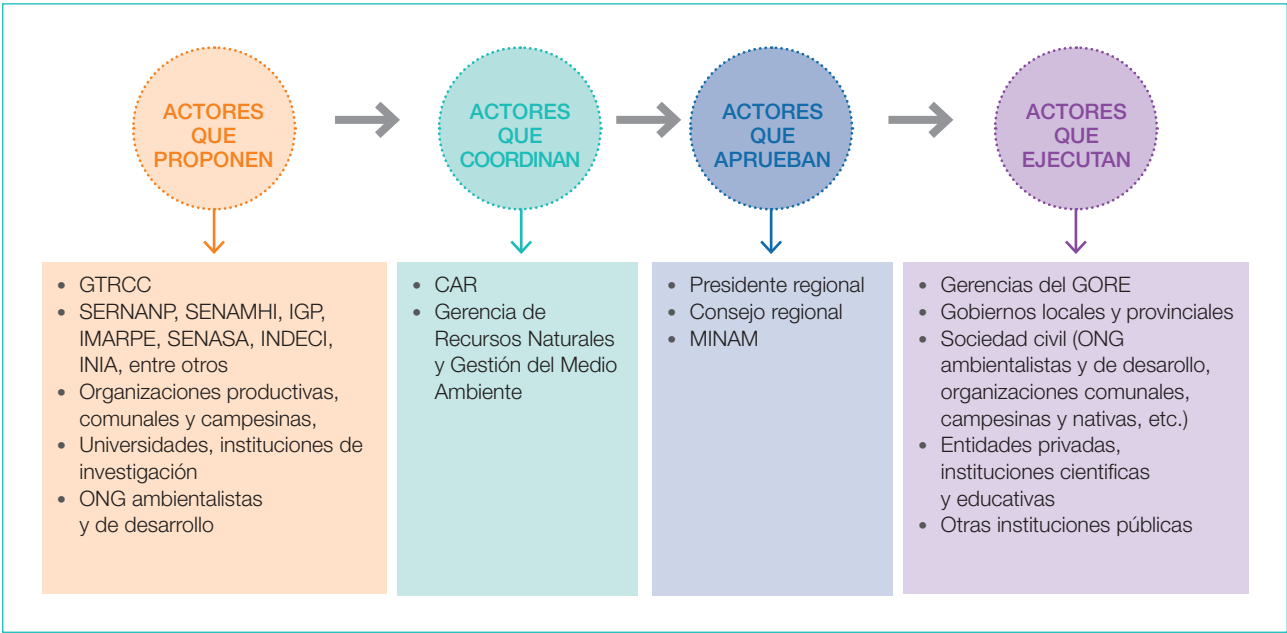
ACTORES QUE PROPONEN

ACTORES QUE COORDINAN

ACTORES QUE APRUEBAN

ACTORES QUE EJECUTAN

- GTRCC
- SERNANP, SENAMHI, IGP, IMARPE, SENASA, INDECI, INIA, entre otros
- Organizaciones productivas, comunales y campesinas,
- Universidades, instituciones de investigación
- ONG ambientalistas y de desarrollo

- CAR
- Gerencia de Recursos Naturales y Gestión del Medio Ambiente

- Presidente regional
- Consejo regional
- MINAM

- Gerencias del GORE
- Gobiernos locales y provinciales
- Sociedad civil (ONG ambientalistas y de desarrollo, organizaciones comunales, campesinas y nativas, etc.)
- Entidades privadas, instituciones científicas y educativas
- Otras instituciones públicas